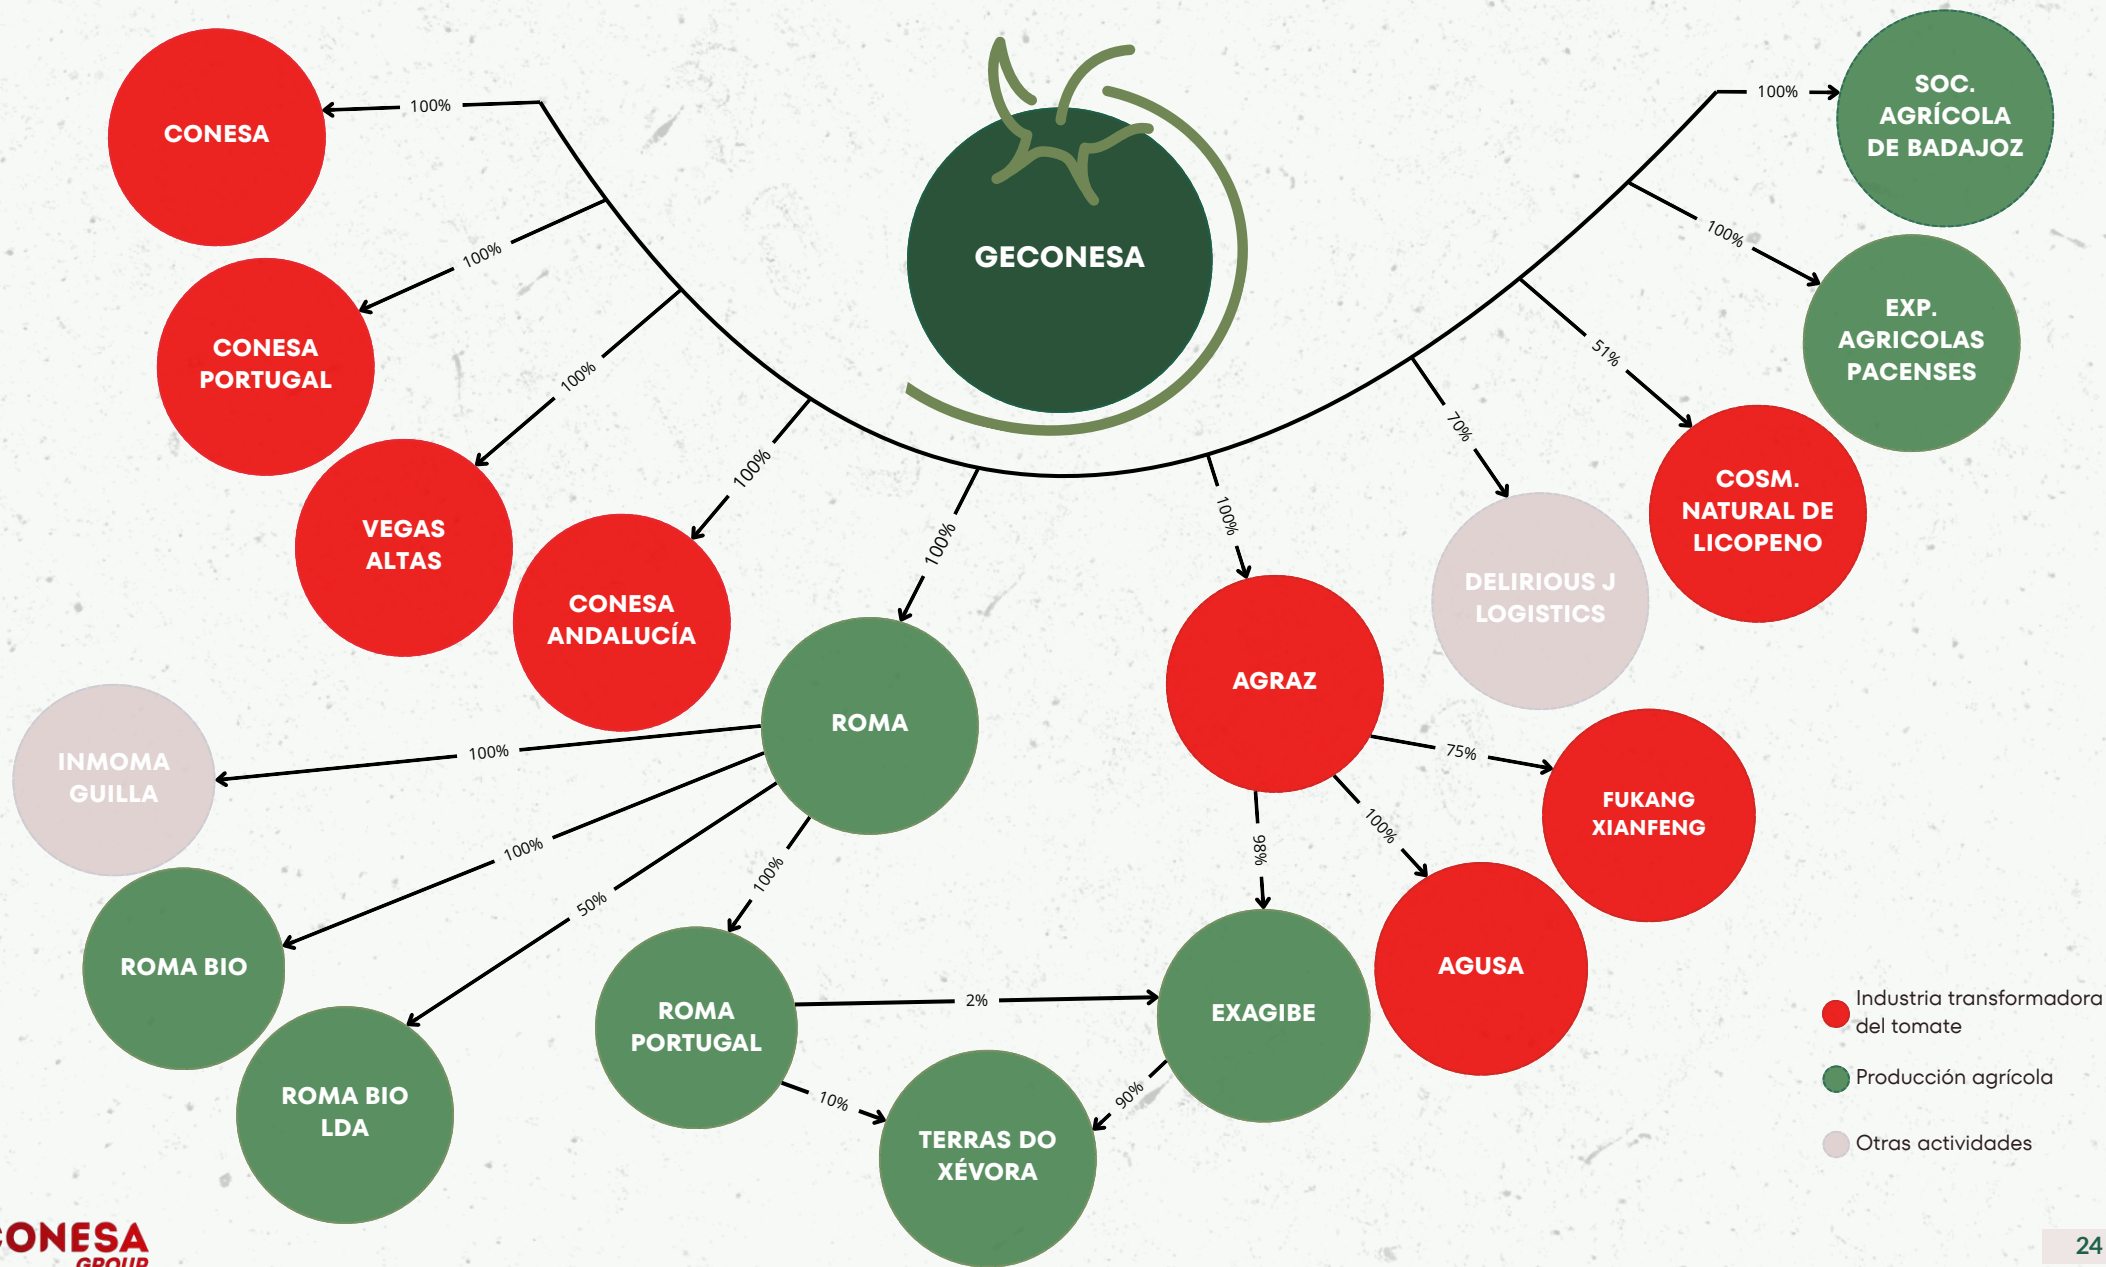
GECONESA

100%
CONESA

100%
CONESA PORTUGAL

100%
VEGAS ALTAS

100%
CONESA ANDALUCÍA

100%
ROMA

100%
AGRAZ

70%
DELIRIOUS J LOGISTICS

51%
COSM. NATURAL DE LICOPENO

100%
EXP. AGRICOLAS PACENSES

100%
SOC. AGRÍCOLA DE BADAJOZ

100%
INMOMA GUILLA

100%
ROMA BIO

50%
ROMA BIO LDA

100%
ROMA PORTUGAL

2%
EXAGIBE

10%
TERRAS DO XÉVORA

90%

98%

100%
AGUSA

75%
FUKANG XIANFENG

Industria transformadora del tomate

Producción agrícola

Otras actividades

ONESA GROUP

24